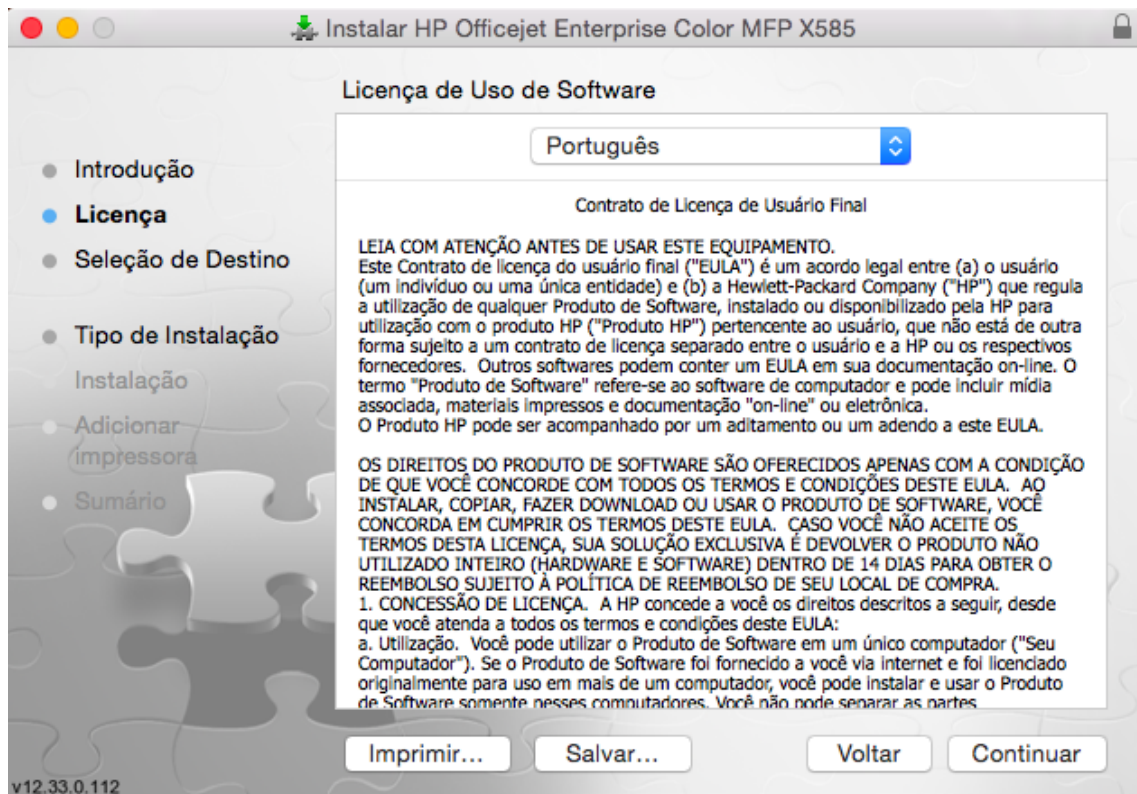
Instalar HP Officejet Enterprise Color MFP X585

Licença de Uso de Software

Português

Introdução
Licença
Seleção de Destino
Tipo de Instalação
Instalação
Adicionar impressora
Sumário

Contrato de Licença de Usuário Final

LEIA COM ATENÇÃO ANTES DE USAR ESTE EQUIPAMENTO.
Este Contrato de licença do usuário final ("EULA") é um acordo legal entre (a) o usuário (um indivíduo ou uma única entidade) e (b) a Hewlett-Packard Company ("HP") que regula a utilização de qualquer Produto de Software, instalado ou disponibilizado pela HP para utilização com o produto HP ("Produto HP") pertencente ao usuário, que não está de outra forma sujeito a um contrato de licença separado entre o usuário e a HP ou os respectivos fornecedores. Outros softwares podem conter um EULA em sua documentação on-line. O termo "Produto de Software" refere-se ao software de computador e pode incluir mídia associada, materiais impressos e documentação "on-line" ou eletrônica.
O Produto HP pode ser acompanhado por um aditamento ou um adendo a este EULA.

OS DIREITOS DO PRODUTO DE SOFTWARE SÃO OFERECIDOS APENAS COM A CONDIÇÃO DE QUE VOCÊ CONCORDE COM TODOS OS TERMOS E CONDIÇÕES DESTE EULA. AO INSTALAR, COPIAR, FAZER DOWNLOAD OU USAR O PRODUTO DE SOFTWARE, VOCÊ CONCORDA EM CUMPRIR OS TERMOS DESTE EULA. CASO VOCÊ NÃO ACEITE OS TERMOS DESTA LICENÇA, SUA SOLUÇÃO EXCLUSIVA É DEVOLVER O PRODUTO NÃO UTILIZADO INTEIRO (HARDWARE E SOFTWARE) DENTRO DE 14 DIAS PARA OBTER O REEMBOLSO SUJEITO À POLÍTICA DE REEMBOLSO DE SEU LOCAL DE COMPRA.
1. CONCESSÃO DE LICENÇA. A HP concede a você os direitos descritos a seguir, desde que você atenda a todos os termos e condições deste EULA:
a. Utilização. Você pode utilizar o Produto de Software em um único computador ("Seu Computador"). Se o Produto de Software foi fornecido a você via internet e foi licenciado originalmente para uso em mais de um computador, você pode instalar e usar o Produto de Software somente nesses computadores. Você não pode separar as partes

Imprimir...
Salvar...
Voltar
Continuar

v12.33.0.112